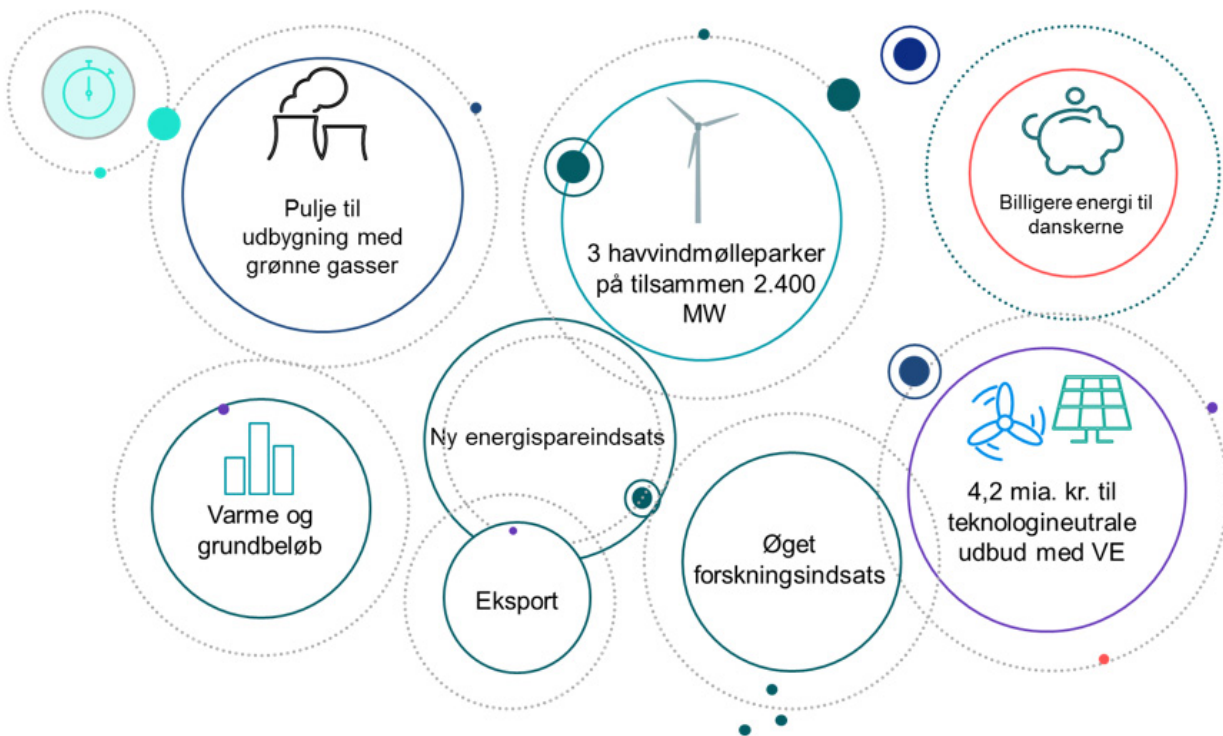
Pulje til udbygning med grønne gasser

3 havvindmølleparker på tilsammen 2.400 MW

Billigere energi til danskerne

Ny energispareindsats

Varme og grundbeløb

Eksport

Øget forskningsindsats

4,2 mia. kr. til teknologineutrale udbud med VE